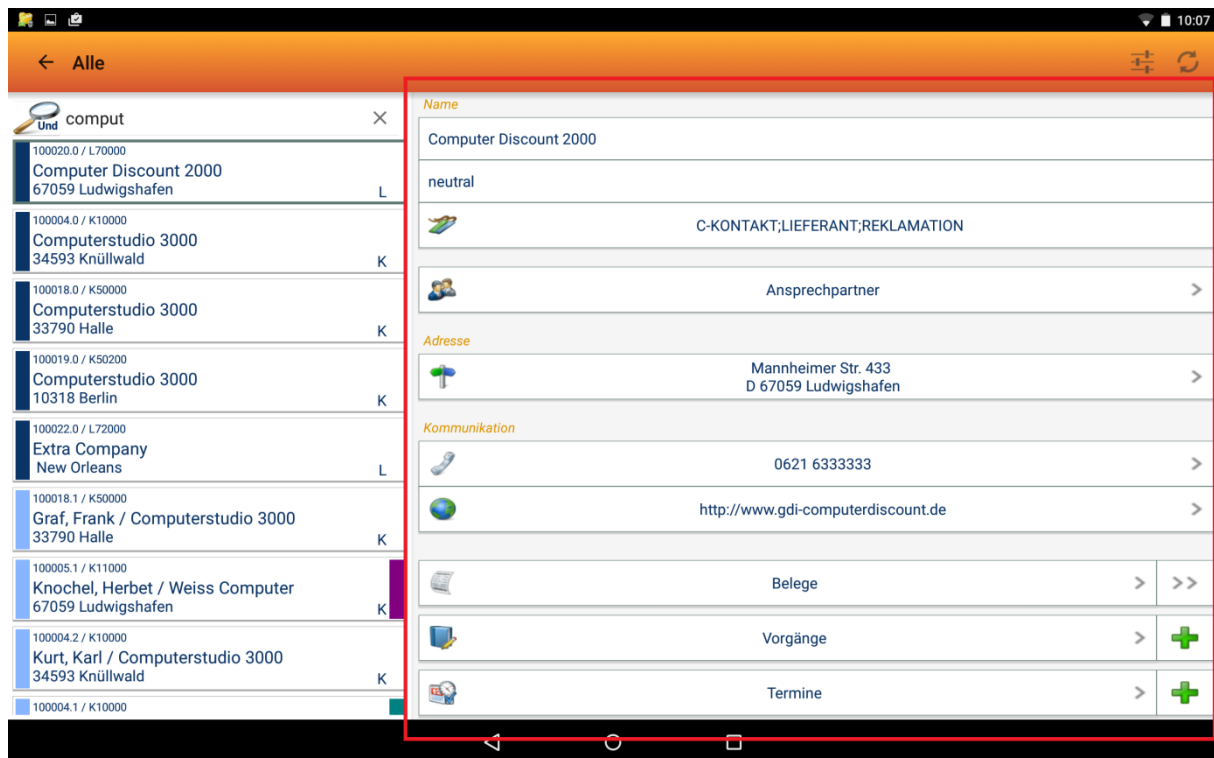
10:07

← Alle

Und comput ×

100020.0 / L70000
Computer Discount 2000
67059 Ludwigshafen L

100004.0 / K10000
Computerstudio 3000
34593 Knüllwald K

100018.0 / K50000
Computerstudio 3000
33790 Halle K

100019.0 / K50200
Computerstudio 3000
10318 Berlin K

100022.0 / L72000
Extra Company
New Orleans L

100018.1 / K50000
Graf, Frank / Computerstudio 3000
33790 Halle K

100005.1 / K11000
Knochel, Herbet / Weiss Computer
67059 Ludwigshafen K

100004.2 / K10000
Kurt, Karl / Computerstudio 3000
34593 Knüllwald K

100004.1 / K10000

Name
Computer Discount 2000
neutral
C-KONTAKT;LIEFERANT;REKLAMATION
Ansprechpartner >

Adresse
Mannheimer Str. 433
D 67059 Ludwigshafen >

Kommunikation
0621 6333333 >
http://www.gdi-computerdiscount.de >

Belege > >>
Vorgänge >
Termine >